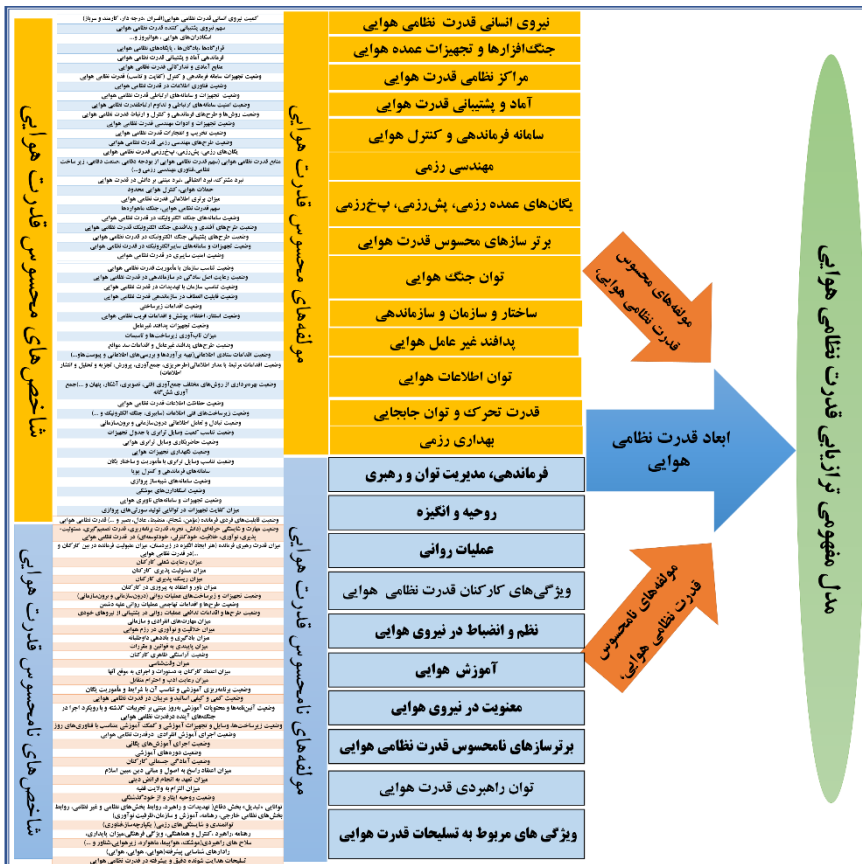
مدل مفهومی ترازیابی قدرت نظامی هوایی

مولفه‌های محسوس قدرت نظامی هوایی

مولفه‌های نامحسوس قدرت نظامی هوایی

ابعاد قدرت نظامی هوایی

مولفه‌های محسوس قدرت هوایی

نیروی انسانی قدرت نظامی هوایی
جنگ‌افزارها و تجهیزات عمده هوایی
مراکز نظامی قدرت هوایی
آماد و پشتیبانی قدرت هوایی
سامانه فرماندهی و کنترل هوایی
مهندسی رزمی
یگان‌های عمده رزمی، پش‌رزمی، پخ‌رزمی
برتر سازهای محسوس قدرت هوایی
توان جنگ هوایی
ساختار و سازمان و سازماندهی
پدافند غیر عامل هوایی
توان اطلاعات هوایی
قدرت تحرک و توان جابجایی
بهداری رزمی

مولفه‌های نامحسوس قدرت هوایی

فرماندهی، مدیریت توان و رهبری
روحیه و انگیزه
عملیات روانی
ویژگی‌های کارکنان قدرت نظامی هوایی
نظم و انضباط در نیروی هوایی
آموزش هوایی
معنویت در نیروی هوایی
برترسازهای نامحسوس قدرت نظامی هوایی
توان راهبردی قدرت هوایی
ویژگی‌های مربوط به تسلیحات قدرت هوایی

شاخص‌های محسوس قدرت هوایی

شاخص‌های نامحسوس قدرت هوایی

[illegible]